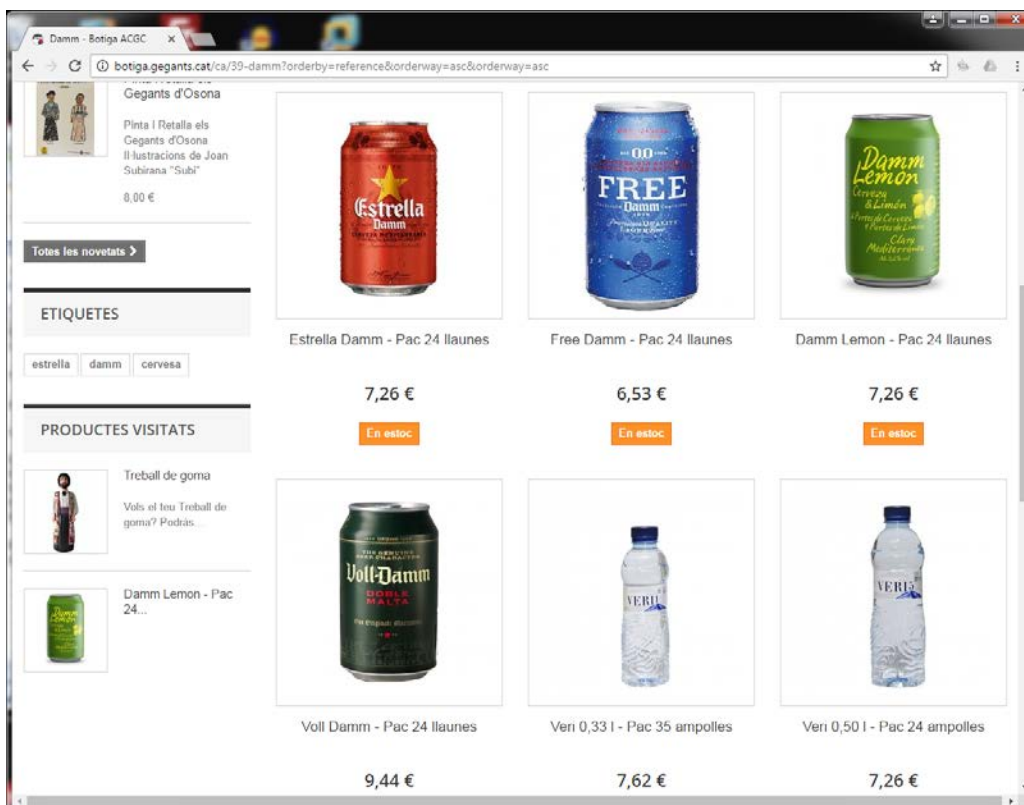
Damm - Botiga ACGC

botiga.gegants.cat/ca/39-damm?orderby=reference&orderway=asc&orderway=asc

Gegants d'Osona

Pinta i Retalla els Gegants d'Osona Il·lustracions de Joan Subirana "Subi"

8,00 €

Totes les novetats >

ETIQUETES

estrella damm cervesa

PRODUCTES VISITATS

Treball de goma

Vols el teu Treball de goma? Podràs...

Damm Lemon - Pac 24...

Estrella Damm - Pac 24 llaunes

7,26 €

En estoc

Free Damm - Pac 24 llaunes

6,53 €

En estoc

Damm Lemon - Pac 24 llaunes

7,26 €

En estoc

Voll Damm - Pac 24 llaunes

9,44 €

Veri 0,33 l - Pac 35 ampolles

7,62 €

Veri 0,50 l - Pac 24 ampolles

7,26 €